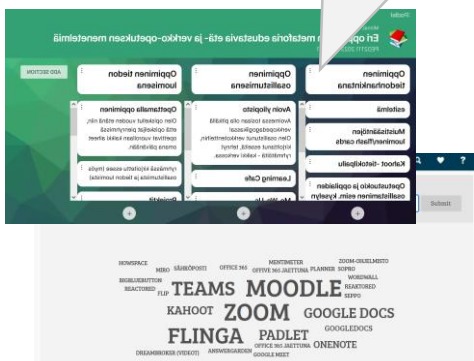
Padlet

Eri oppimisen metaforia edustavia etä- ja verkko-opetuksen menetelmiä

PEDOTT1 2020

ADD SECTION

Oppimisen tiedon luomisena

Oppimisen osallistumisena

Oppimisen tiedonhankintana

Opettavalla oppimisen

Olen opiskellut vuoden erästä niin, että opiskelijat pienryhmissä opettivat vuorotellen kaikki aiheet omina osioinaan.

Avoin ylioppilas

Avoimessa toisiaan olla pitkillä verkkopedagogiikassa. Olen osallistunut verkkotentteihin, kirjoittanut esseitä, tehnyt ryhmätöitä - kaikki verkossa.

Learning Cafe

ryhmässä kirjoitettu essee (myös osallistumisena ja tiedon luomisena)

esitelmä

Muistiinpanojen luominen/flash cards

Kahoot -tietokilpailu

Opetusvideo ja oppiaiden osallistaminen esim. kysely

Selaa

Search

NOWSPACE MIRO SÄHKÖPOSTI OFFICE 365 MENTIMETER OFFICE 365 JAETTUNA PLANNER ZOOM-OHJELMISTO SOPRO WORDWALL BIGBLUEBUTTON REACTORED FLIP TEAMS MOODLE REAKTORED SEPPO KAHOOT ZOOM GOOGLE DOCS FLINGA PADLET GOOGLEDOCS OFFICE 365 JAETTUNA ONENOTE DREAMBROKER (VIDEOT) ANSWERGARDEN GOOGLE MEET